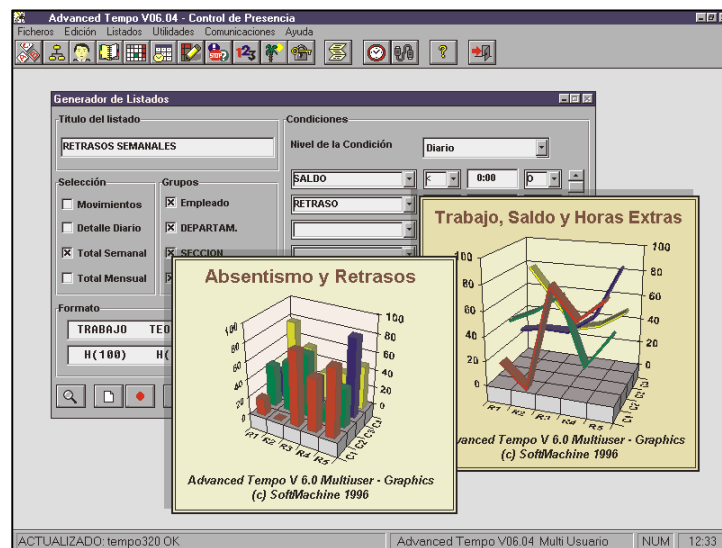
Advanced Tempo V06.04 - Control de Presencia

Ficheros Edición Listados Utilidades Comunicaciones Ayuda

Generador de Listados

Título del listado

RETRASOS SEMANALES

Condiciones

Nivel de la Condición

Diario

SALDO

<

0:00

D

RETRASO

Selección

Movimientos

Detalle Diario

Total Semanal

Total Mensual

Grupos

Empleado

DEPARTAM.

SECCION

Formato

TRABAJO TEO

H(100) H(

Trabajo, Saldo y Horas Extras

100 80 60 40 20 0

100 80 60 40 20 0

R1 R2 R3 R4 R5 C1 C2 C3

Advanced Tempo V 6.0 Multiuser - Graphics
(c) SoftMachine 1996

Absentismo y Retrasos

100 80 60 40 20 0

100 80 60 40 20 0

R1 R2 R3 R4 R5 C1 C2 C3

Advanced Tempo V 6.0 Multiuser - Graphics
(c) SoftMachine 1996

ACTUALIZADO: tempo320 OK

Advanced Tempo V06.04 Multi Usuario

NUM

12:33